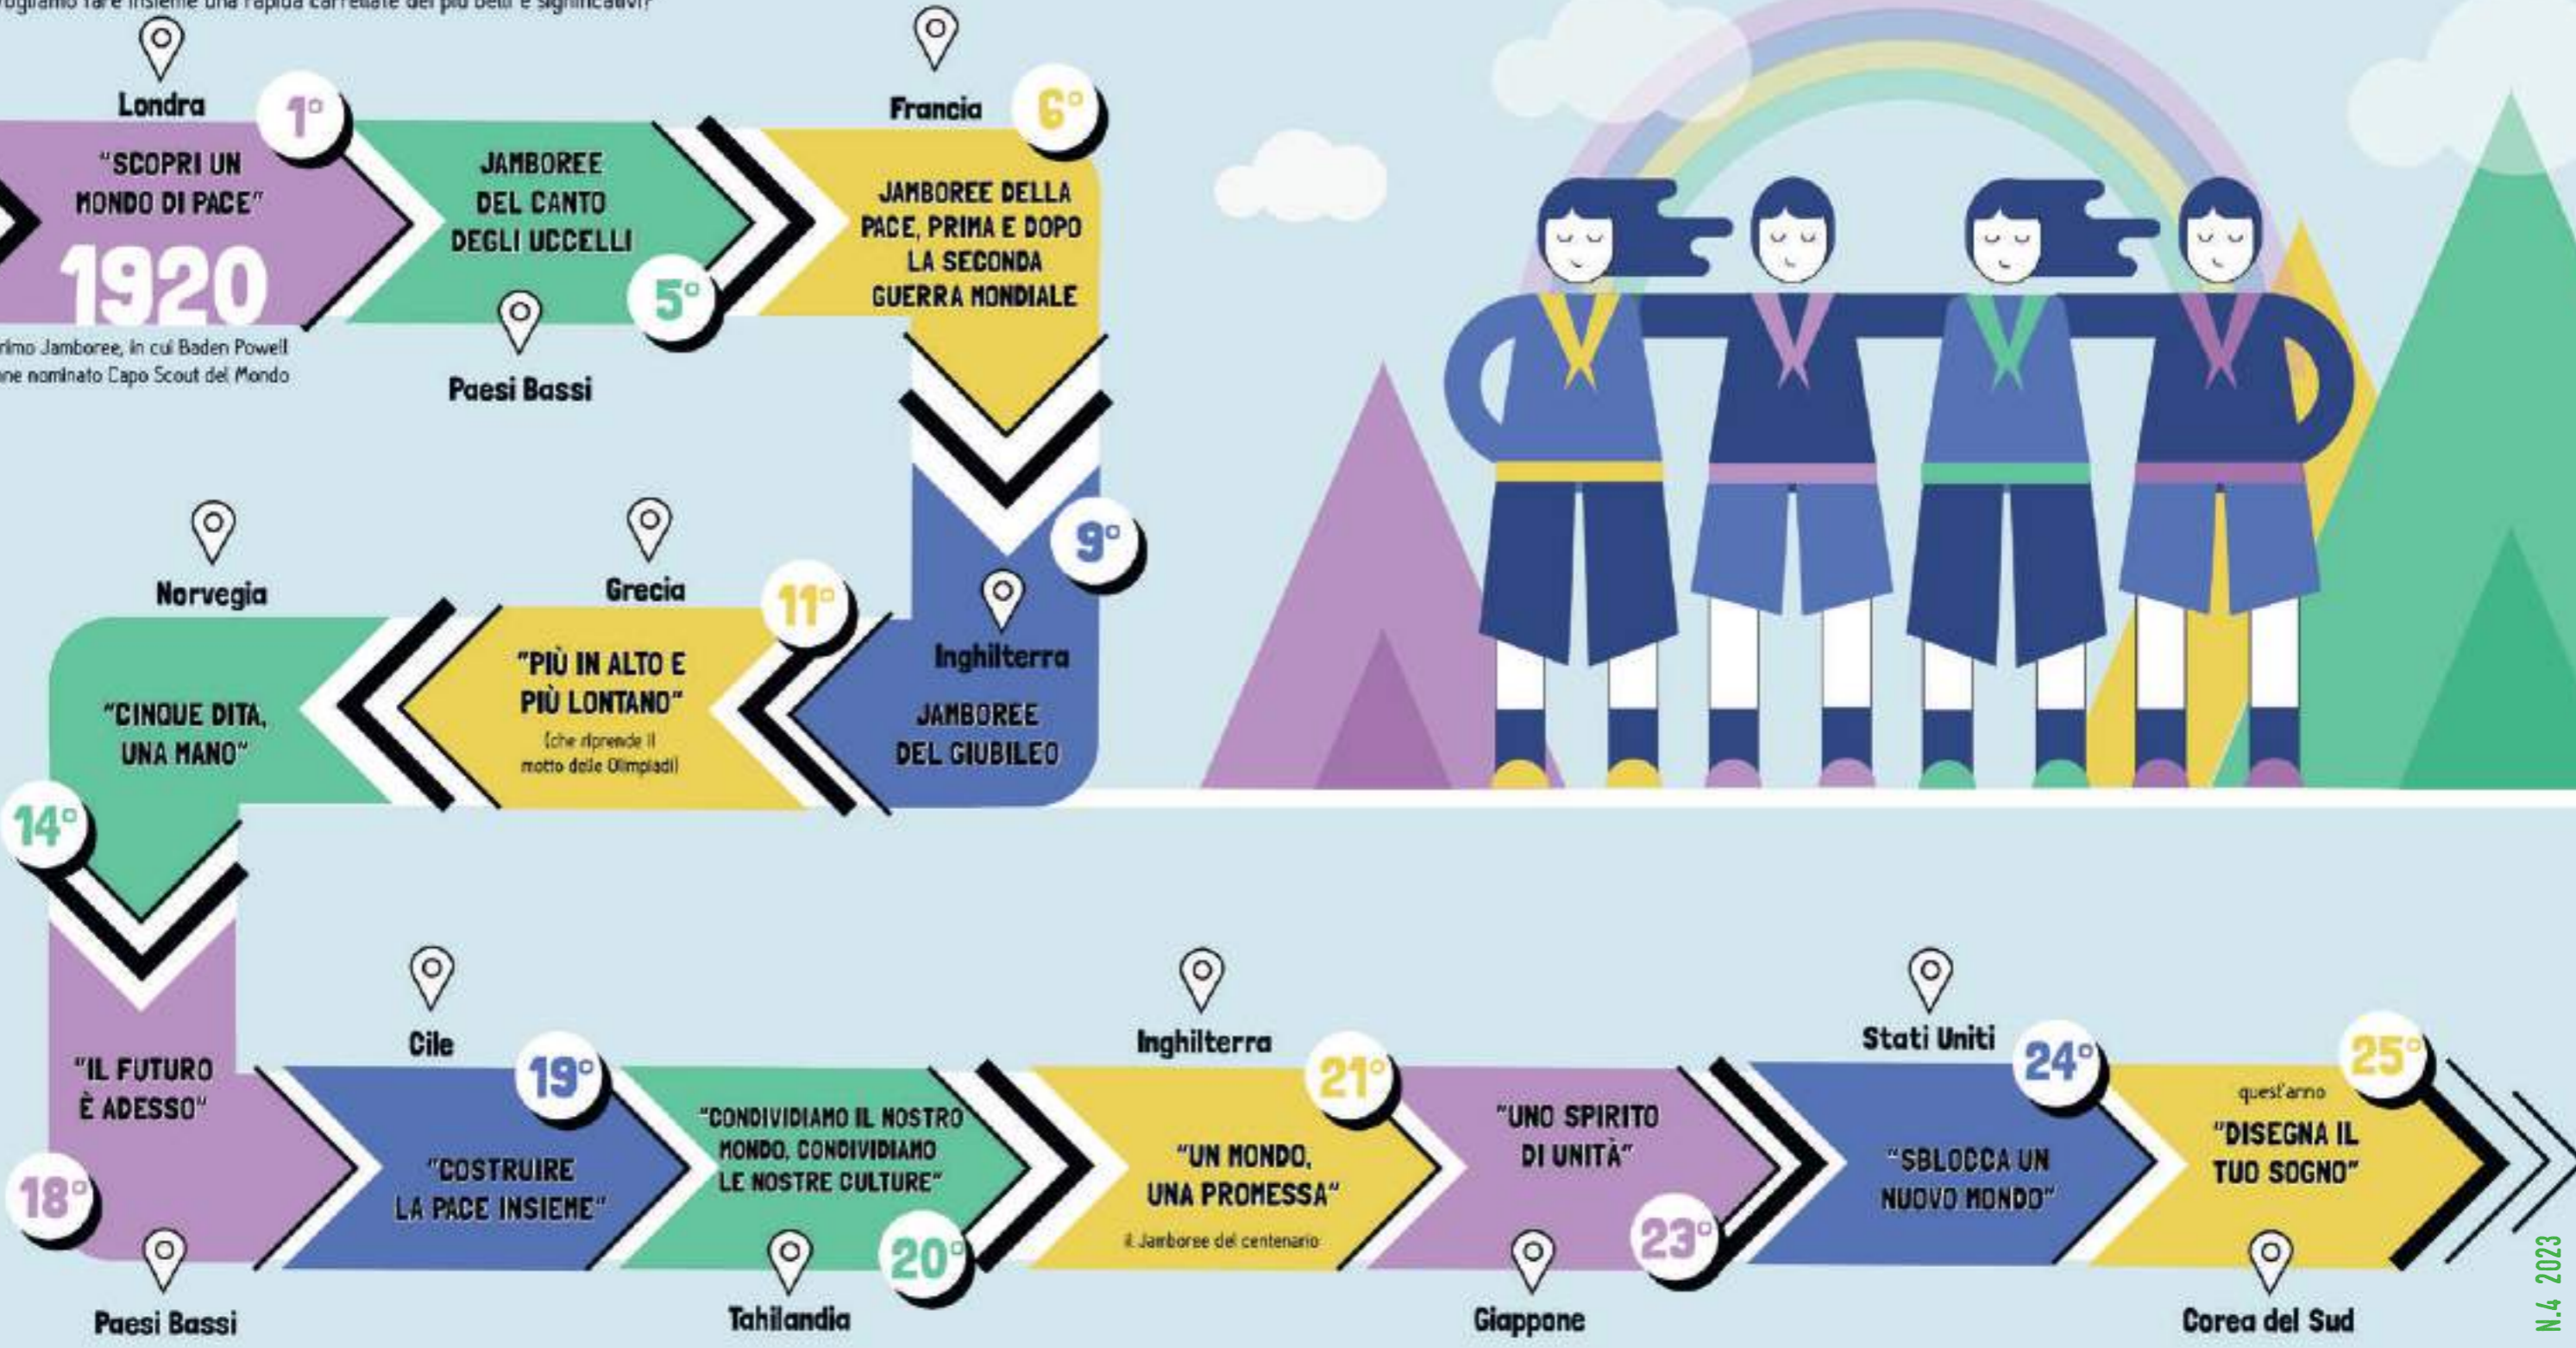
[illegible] fare insieme una rapida carrellata dei più belli e significativi?

Londra
1°
"SCOPRI UN MONDO DI PACE"
1920
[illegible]rimo Jamboree, in cui Baden Powell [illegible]ne nominato Capo Scout del Mondo

JAMBOREE DEL CANTO DEGLI UCCELLI
5°
Paesi Bassi

Francia
6°
JAMBOREE DELLA PACE, PRIMA E DOPO LA SECONDA GUERRA MONDIALE

9°
Inghilterra
JAMBOREE DEL GIUBILEO

Grecia
11°
"PIÙ IN ALTO E PIÙ LONTANO"
(che riprende il motto delle Olimpiadi)

Norvegia
"CINQUE DITA, UNA MANO"
14°

"IL FUTURO È ADESSO"
18°
Paesi Bassi

Cile
19°
"COSTRUIRE LA PACE INSIEME"

"CONDIVIDIAMO IL NOSTRO MONDO, CONDIVIDIAMO LE NOSTRE CULTURE"
20°
Tahilandia

Inghilterra
21°
"UN MONDO, UNA PROMESSA"
il Jamboree del centenario

"UNO SPIRITO DI UNITÀ"
23°
Giappone

Stati Uniti
24°
"SBLOCCA UN NUOVO MONDO"

25°
quest'anno
"DISEGNA IL TUO SOGNO"
Corea del Sud

N.4 2023